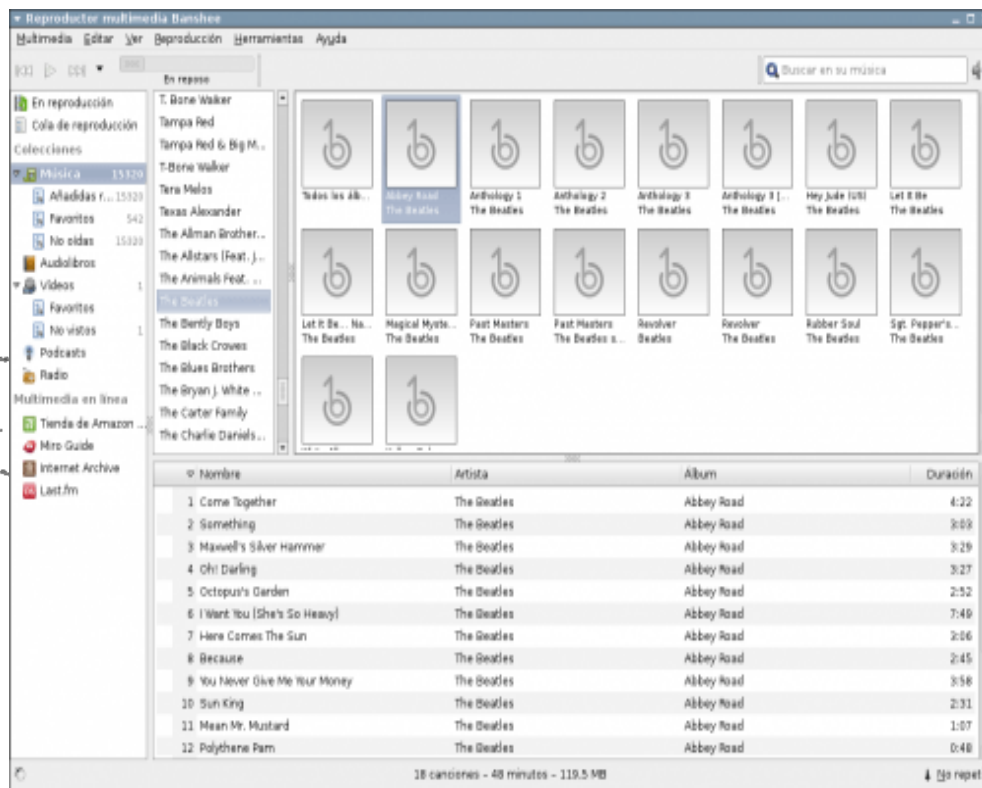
Reproductor multimedia Banshee

Multimedia Editar Ver Reproducción Herramientas Ayuda

En reposo

Buscar en su música

En reproducción
Cola de reproducción
Colecciones
Música 15320
Añadidas r... 15320
Favoritos 542
No oídas 15320
Audiolibros
Vídeos 1
Favoritos
No vistos 1
Podcasts
Radio
Multimedia en línea
Tienda de Amazon ...
Miro Guide
Internet Archive
Last.fm

T. Bone Walker
Tampa Red
Tampa Red & Big M...
T-Bone Walker
Tera Melos
Texas Alexander
The Allman Brother...
The Allstars (Feat. J...
The Animals Feat. ...
The Beatles
The Bently Boys
The Black Crowes
The Blues Brothers
The Bryan J. White ...
The Carter Family
The Charlie Daniels...

Todos los álb...
Abbey Road The Beatles
Anthology 1 The Beatles
Anthology 2 The Beatles
Anthology 3 The Beatles
Anthology 3 [... The Beatles
Hey Jude (US) The Beatles
Let It Be The Beatles
Let It Be... Na... The Beatles
Magical Myste... The Beatles
Past Masters The Beatles
Past Masters The Beatles s...
Revolver Beatles
Revolver The Beatles
Rubber Soul The Beatles
Sgt. Pepper's ... The Beatles

| Nombre | Artista | Álbum | Duración |
|---|---|---|---|
| 1 Come Together | The Beatles | Abbey Road | 4:22 |
| 2 Something | The Beatles | Abbey Road | 3:03 |
| 3 Maxwell's Silver Hammer | The Beatles | Abbey Road | 3:29 |
| 4 Oh! Darling | The Beatles | Abbey Road | 3:27 |
| 5 Octopus's Garden | The Beatles | Abbey Road | 2:52 |
| 6 I Want You (She's So Heavy) | The Beatles | Abbey Road | 7:49 |
| 7 Here Comes The Sun | The Beatles | Abbey Road | 3:06 |
| 8 Because | The Beatles | Abbey Road | 2:45 |
| 9 You Never Give Me Your Money | The Beatles | Abbey Road | 3:58 |
| 10 Sun King | The Beatles | Abbey Road | 2:31 |
| 11 Mean Mr. Mustard | The Beatles | Abbey Road | 1:07 |
| 12 Polythene Pam | The Beatles | Abbey Road | 0:48 |

18 canciones - 48 minutos - 119.5 MB

No repet